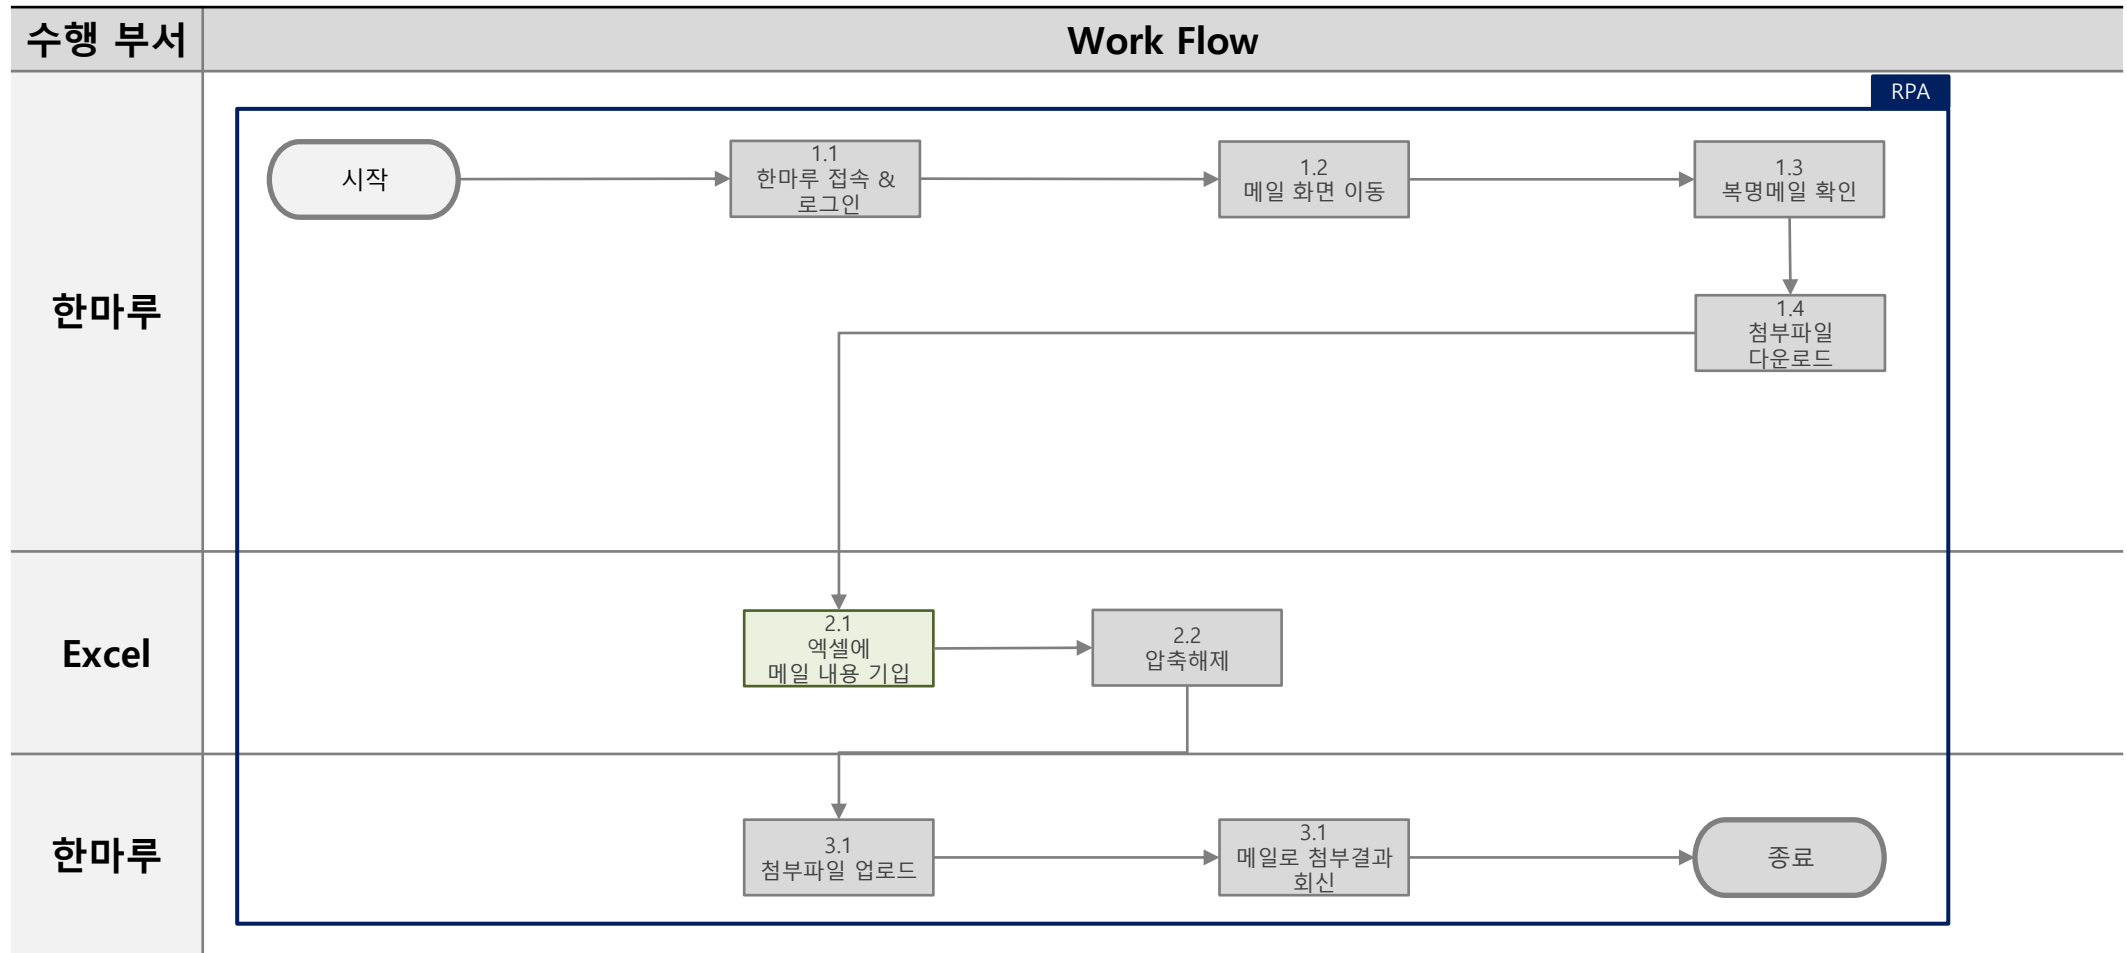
수행 부서

Work Flow

RPA

한마루

시작

1.1
한마루 접속 &
로그인

1.2
메일 화면 이동

1.3
복명메일 확인

1.4
첨부파일
다운로드

Excel

2.1
엑셀에
메일 내용 기입

2.2
압축해제

한마루

3.1
첨부파일 업로드

3.1
메일로 첨부결과
회신

종료